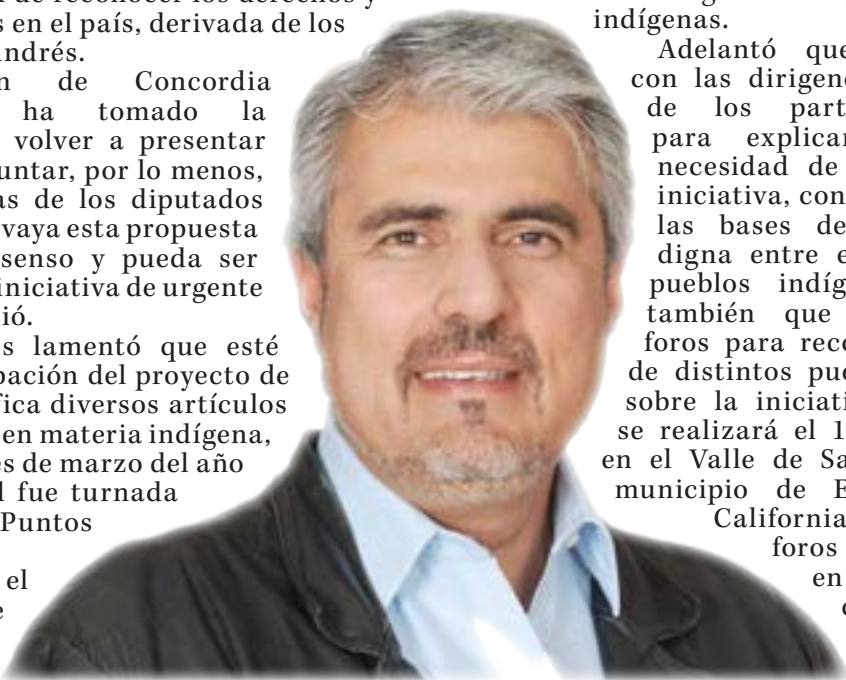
r de reconocer los derechos y s en el país, derivada de los ndrés.

n de Concordia ha tomado la volver a presentar untar, por lo menos, as de los diputados vaya esta propuesta senso y pueda ser iniciativa de urgente ió.

s lamentó que esté bación del proyecto de fica diversos artículos en materia indígena, es de marzo del año l fue turnada Puntos

el e

indígenas.

Adelantó que con las dirigenc de los part para explicar necesidad de iniciativa, con las bases de digna entre e pueblos indíg también que foros para reco de distintos pue sobre la iniciati se realizará el 1 en el Valle de Sa municipio de E California foros en c